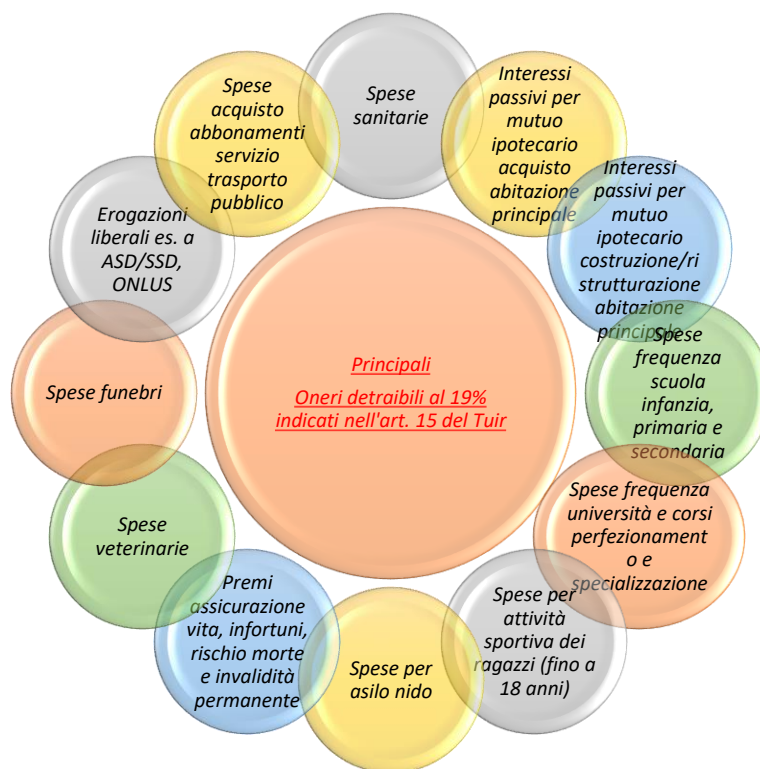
Principali

Oneri detraibili al 19% indicati nell'art. 15 del Tuir

Spese sanitarie

Interessi passivi per mutuo ipotecario acquisto abitazione principale

Interessi passivi per mutuo ipotecario costruzione/ri strutturazione abitazione principale

Spese frequenza scuola infanzia, primaria e secondaria

Spese frequenza università e corsi perfezionamento e specializzazione

Spese per attività sportiva dei ragazzi (fino a 18 anni)

Spese per asilo nido

Premi assicurazione vita, infortuni, rischio morte e invalidità permanente

Spese veterinarie

Spese funebri

Erogazioni liberali es. a ASD/SSD, ONLUS

Spese acquisto abbonamenti servizio trasporto pubblico